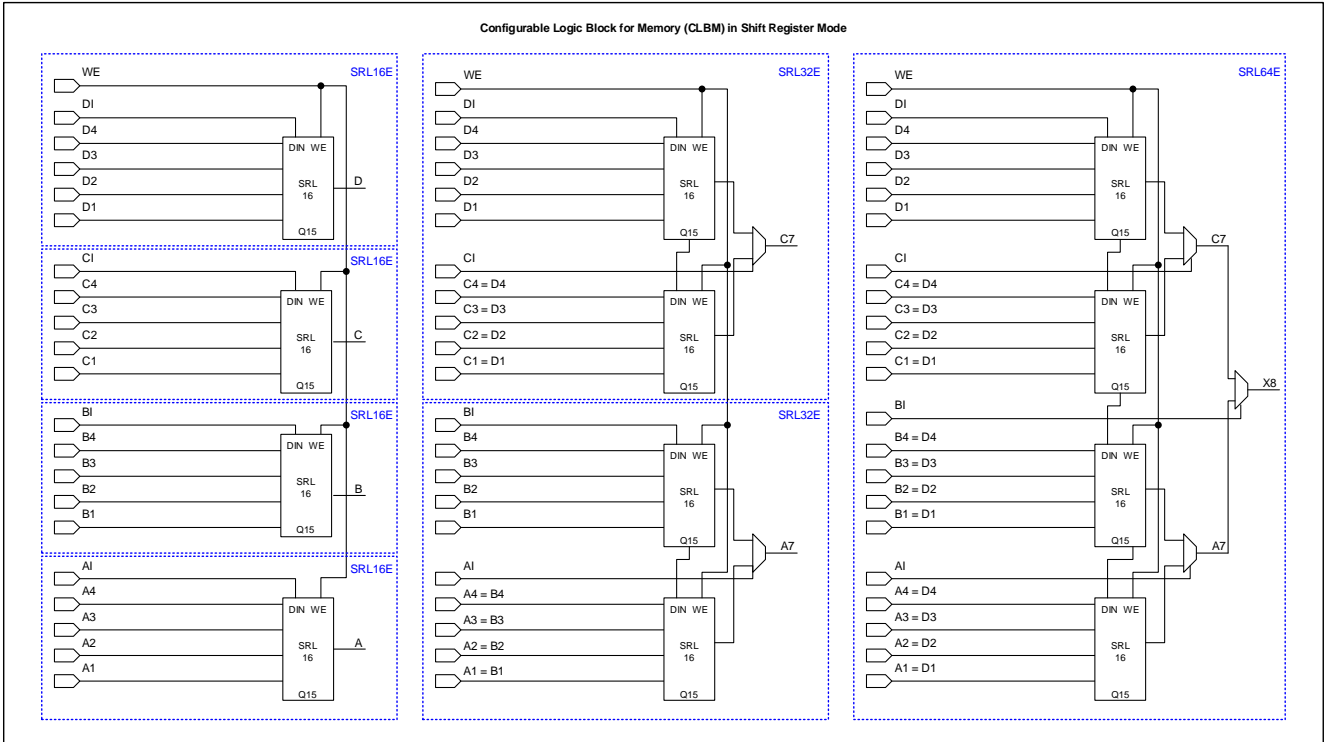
Configurable Logic Block for Memory (CLBM) in Shift Register Mode

SRL16E
WE
DI
D4
D3
D2
D1
DIN WE
SRL
16
Q15
D

SRL16E
CI
C4
C3
C2
C1
DIN WE
SRL
16
Q15
C

SRL16E
BI
B4
B3
B2
B1
DIN WE
SRL
16
Q15
B

SRL16E
AI
A4
A3
A2
A1
DIN WE
SRL
16
Q15
A

SRL32E
WE
DI
D4
D3
D2
D1
DIN WE
SRL
16
Q15
CI
C4 = D4
C3 = D3
C2 = D2
C1 = D1
DIN WE
SRL
16
Q15
C7

SRL32E
BI
B4
B3
B2
B1
DIN WE
SRL
16
Q15
AI
A4 = B4
A3 = B3
A2 = B2
A1 = B1
DIN WE
SRL
16
Q15
A7

SRL64E
WE
DI
D4
D3
D2
D1
DIN WE
SRL
16
Q15
CI
C4 = D4
C3 = D3
C2 = D2
C1 = D1
DIN WE
SRL
16
Q15
C7
X8
BI
B4 = D4
B3 = D3
B2 = D2
B1 = D1
DIN WE
SRL
16
Q15
AI
A4 = D4
A3 = D3
A2 = D2
A1 = D1
DIN WE
SRL
16
Q15
A7